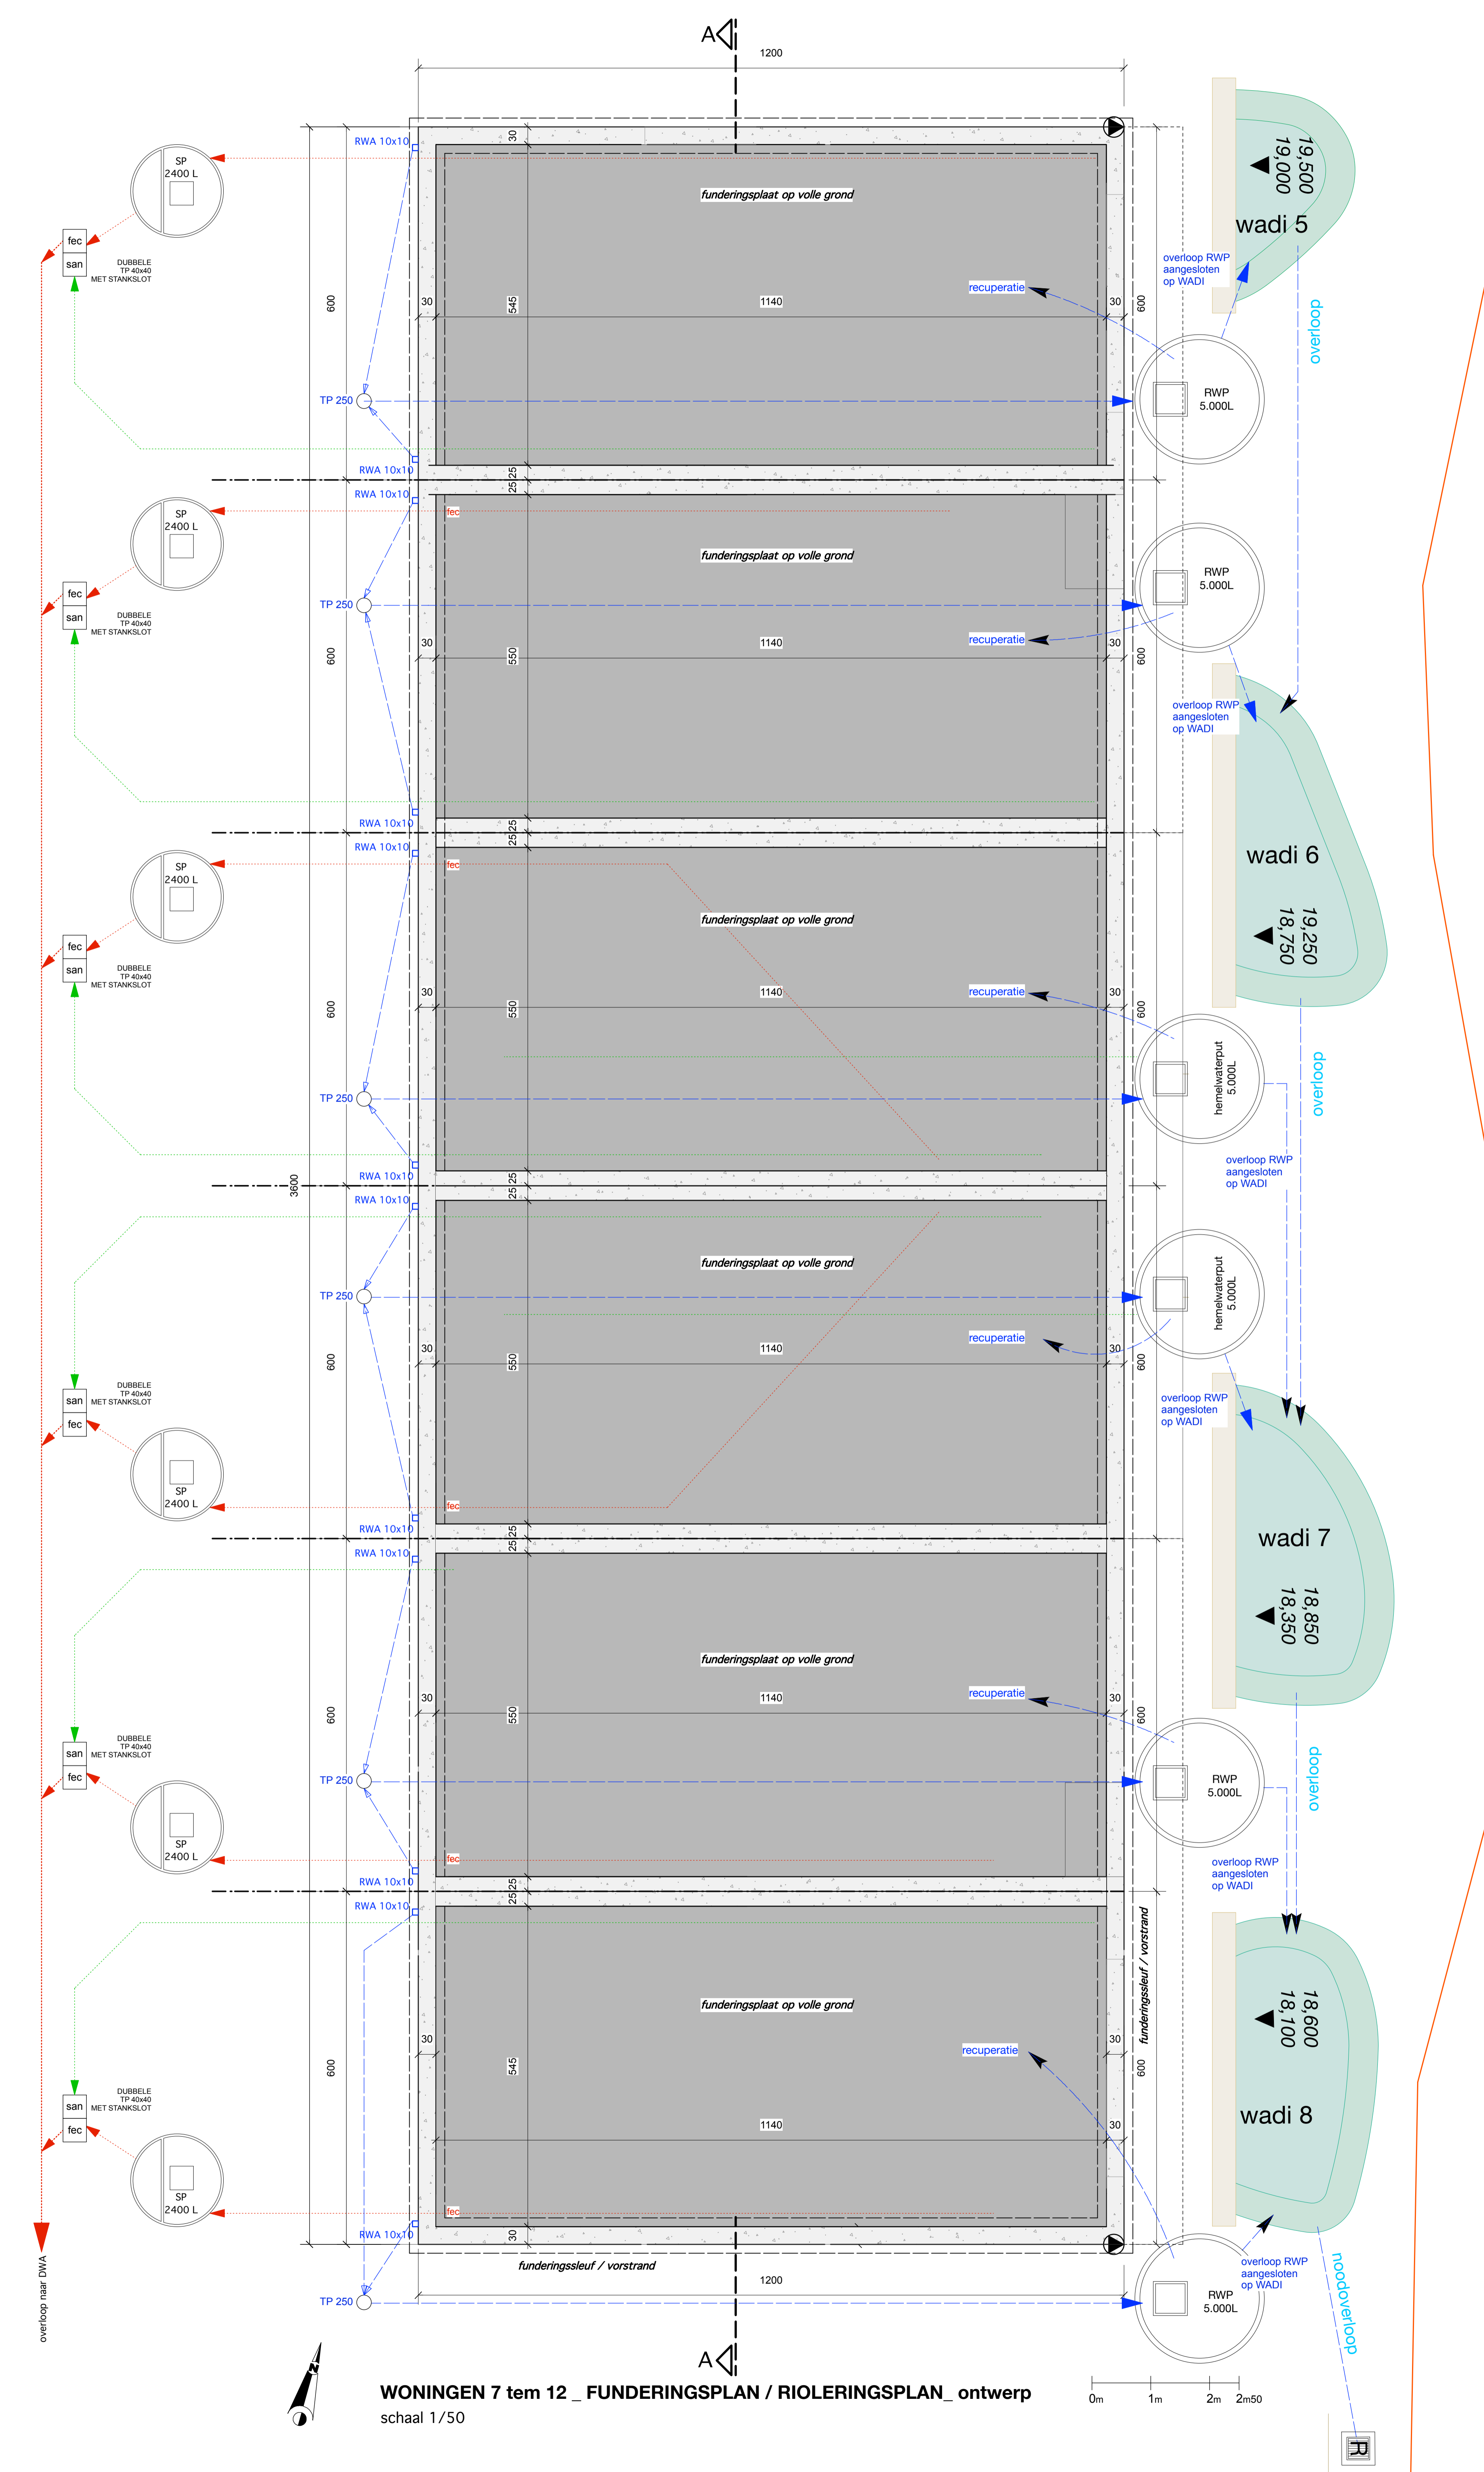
A
1200

RWA 10x10
30
funderingsplaat op volle grond
SP 2400 L
fec
san
DUBBELE TP 40x40 MET STANKSLOT
600
30
545
1140
recuperatie
30
600
TP 250
RWP 5.000L
RWA 10x10
25 25
wadi 5
19,500
19,000
overloop RWP aangesloten op WADI
overloop

RWA 10x10
fec
funderingsplaat op volle grond
SP 2400 L
fec
san
DUBBELE TP 40x40 MET STANKSLOT
TP 250
RWP 5.000L
600
30
550
1140
recuperatie
30
600
overloop RWP aangesloten op WADI
RWA 10x10
25 25

wadi 6
19,250
18,750

RWA 10x10
fec
funderingsplaat op volle grond
SP 2400 L
fec
san
DUBBELE TP 40x40 MET STANKSLOT
600
30
550
1140
recuperatie
30
600
hemelwaterput 5.000L
overloop
TP 250
overloop RWP aangesloten op WADI
RWA 10x10
25 25
3600

RWA 10x10
funderingsplaat op volle grond
TP 250
hemelwaterput 5.000L
DUBBELE TP 40x40 MET STANKSLOT
san
fec
SP 2400 L
600
30
550
1140
recuperatie
30
600
overloop RWP aangesloten op WADI
fec
RWA 10x10
25 25

wadi 7
18,850
18,350

RWA 10x10
funderingsplaat op volle grond
DUBBELE TP 40x40 MET STANKSLOT
san
fec
SP 2400 L
600
30
550
1140
recuperatie
30
600
TP 250
RWP 5.000L
overloop
overloop RWP aangesloten op WADI
fec
RWA 10x10
25 25

RWA 10x10
funderingsplaat op volle grond
funderingssleuf / vorstrand
DUBBELE TP 40x40 MET STANKSLOT
san
fec
SP 2400 L
600
30
545
recuperatie
30
600
1140
30
18,600
18,100
wadi 8
fec
RWA 10x10
30
funderingssleuf / vorstrand
1200
overloop RWP aangesloten op WADI
RWP 5.000L
noodoverloop
TP 250
overloop naar DWA
A
N
WONINGEN 7 tem 12 _ FUNDERINGSPLAN / RIOLERINGSPLAN_ ontwerp
schaal 1/50
0m 1m 2m 2m50
R